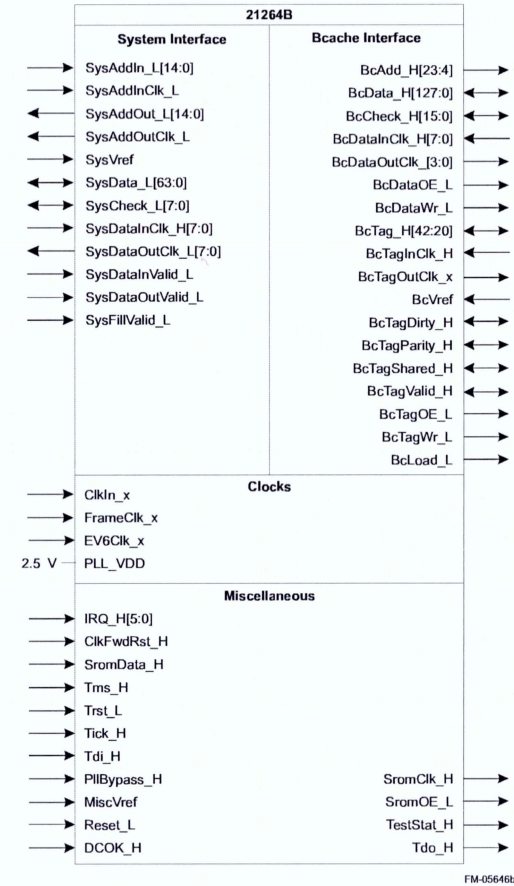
21264B

System Interface

SysAddIn_L[14:0]
SysAddInClk_L
SysAddOut_L[14:0]
SysAddOutClk_L
SysVref
SysData_L[63:0]
SysCheck_L[7:0]
SysDataInClk_H[7:0]
SysDataOutClk_L[7:0]
SysDataInValid_L
SysDataOutValid_L
SysFillValid_L

Bcache Interface

BcAdd_H[23:4]
BcData_H[127:0]
BcCheck_H[15:0]
BcDataInClk_H[7:0]
BcDataOutClk_[3:0]
BcDataOE_L
BcDataWr_L
BcTag_H[42:20]
BcTagInClk_H
BcTagOutClk_x
BcVref
BcTagDirty_H
BcTagParity_H
BcTagShared_H
BcTagValid_H
BcTagOE_L
BcTagWr_L
BcLoad_L

Clocks

ClkIn_x
FrameClk_x
EV6Clk_x
2.5 V PLL_VDD

Miscellaneous

IRQ_H[5:0]
ClkFwdRst_H
SromData_H
Tms_H
Trst_L
Tick_H
Tdi_H
PllBypass_H
MiscVref
Reset_L
DCOK_H

SromClk_H
SromOE_L
TestStat_H
Tdo_H

FM-05646b